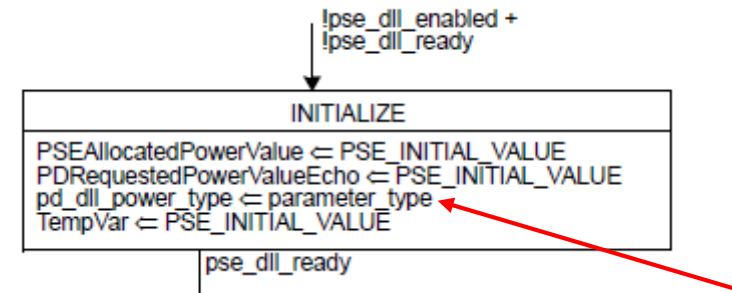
!pse_dll_enabled +
!pse_dll_ready

INITIALIZE

PSEAllocatedPowerValue $\Leftarrow$ PSE_INITIAL_VALUE
PDRequestedPowerValueEcho $\Leftarrow$ PSE_INITIAL_VALUE
pd_dll_power_type $\Leftarrow$ parameter_type
TempVar $\Leftarrow$ PSE_INITIAL_VALUE

pse_dll_ready